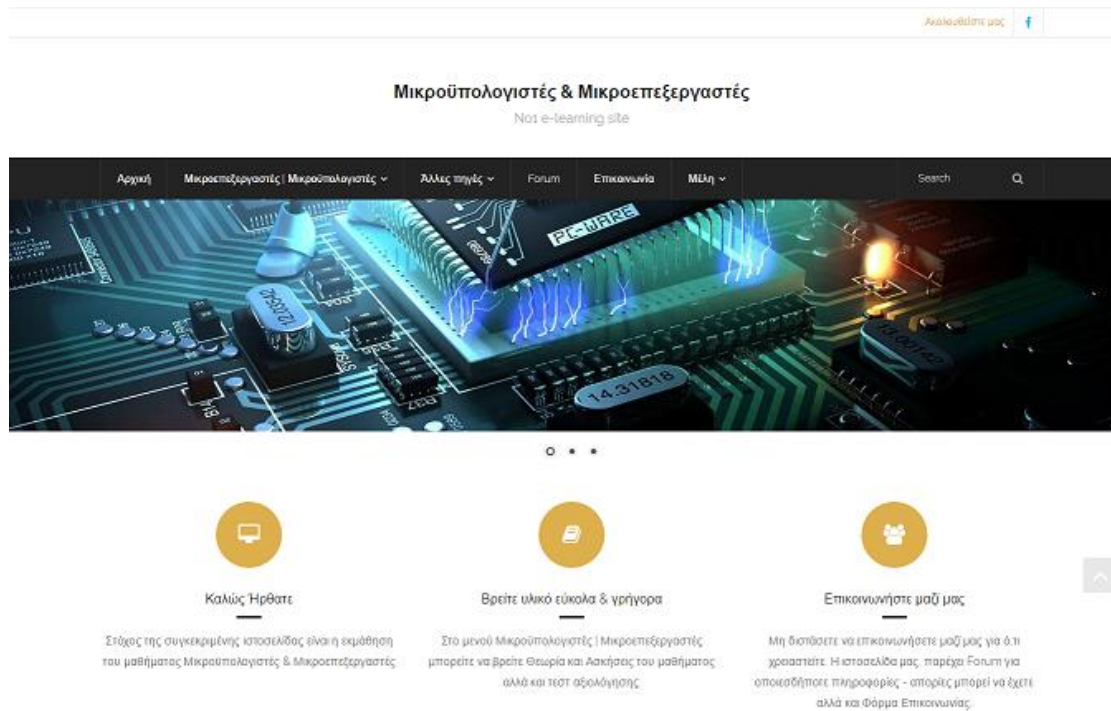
Ακολουθήστε μας f

Μικροϋπολογιστές & Μικροεπεξεργαστές

No1 e-learning site

Αρχική Μικροεπεξεργαστές | Μικροϋπολογιστές Άλλες πηγές Forum Επικοινωνία Μέλη Search

PC-WARE

14.31818

Καλώς Ήρθατε

Στόχος της συγκεκριμένης ιστοσελίδας είναι η εκμάθηση του μαθήματος Μικροϋπολογιστές & Μικροεπεξεργαστές

Βρείτε υλικό εύκολα & γρήγορα

Στο μενού Μικροϋπολογιστές | Μικροεπεξεργαστές μπορείτε να βρείτε Θεωρία και Ασκήσεις του μαθήματος αλλά και τεστ αξιολόγησης

Επικοινωνήστε μαζί μας

Μη διστάσετε να επικοινωνήσετε μαζί μας για ό,τι χρειαστείτε. Η ιστοσελίδα μας παρέχει Forum για οποιεσδήποτε πληροφορίες - απορίες μπορεί να έχετε αλλά και Φόρμα Επικοινωνίας.